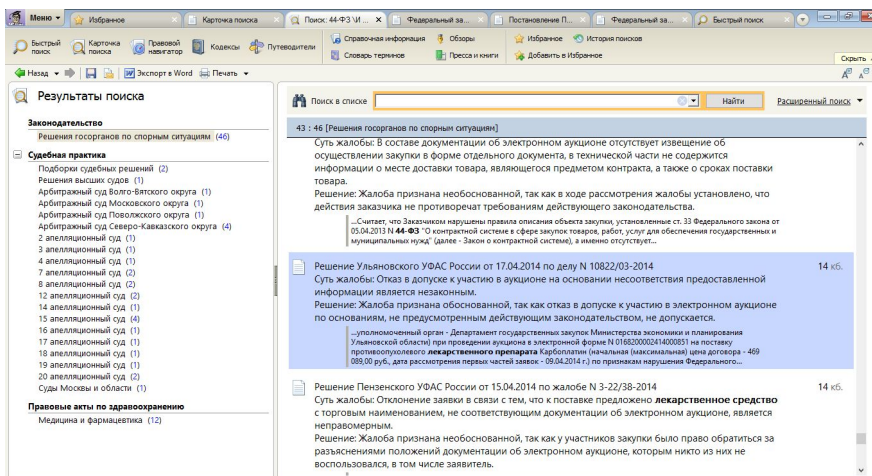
Меню ▾ | Избранное | Карточка поиска | Поиск: 44-ФЗ \И ... | Федеральный за... | Постановление П... | Федеральный за... | Быстрый поиск

Быстрый поиск | Карточка поиска | Правовой навигатор | Кодексы | Путеводители | Справочная информация | Словарь терминов | Обзоры | Пресса и книги | Избранное | История поисков | Добавить в Избранное | Скрыть

Назад | Экспорт в Word | Печать

Результаты поиска

Законодательство
Решения госорганов по спорным ситуациям (46)

Судебная практика
Подборки судебных решений (2)
Решения высших судов (1)
Арбитражный суд Волго-Вятского округа (1)
Арбитражный суд Московского округа (1)
Арбитражный суд Поволжского округа (1)
Арбитражный суд Северо-Кавказского округа (4)
2 апелляционный суд (1)
3 апелляционный суд (1)
4 апелляционный суд (1)
7 апелляционный суд (2)
8 апелляционный суд (2)
12 апелляционный суд (2)
14 апелляционный суд (1)
15 апелляционный суд (4)
16 апелляционный суд (1)
17 апелляционный суд (1)
18 апелляционный суд (1)
19 апелляционный суд (1)
20 апелляционный суд (2)
Суды Москвы и области (1)

Правовые акты по здравоохранению
Медицина и фармацевтика (12)

Поиск в списке | Найти | Расширенный поиск

43 : 46 [Решения госорганов по спорным ситуациям]

Суть жалобы: В составе документации об электронном аукционе отсутствует извещение об осуществлении закупки в форме отдельного документа, в технической части не содержится информации о месте доставки товара, являющегося предметом контракта, а также о сроках поставки товара.
Решение: Жалоба признана необоснованной, так как в ходе рассмотрения жалобы установлено, что действия заказчика не противоречат требованиям действующего законодательства.
...Считает, что Заказчиком нарушены правила описания объекта закупки, установленные ст. 33 Федерального закона от 05.04.2013 N 44-ФЗ "О контрактной системе в сфере закупок товаров, работ, услуг для обеспечения государственных и муниципальных нужд" (далее - Закон о контрактной системе), а именно отсутствует...

Решение Ульяновского УФАС России от 17.04.2014 по делу N 10822/03-2014 14 кб.
Суть жалобы: Отказ в допуске к участию в аукционе на основании несоответствия предоставленной информации является незаконным.
Решение: Жалоба признана обоснованной, так как отказ в допуске к участию в электронном аукционе по основаниям, не предусмотренным действующим законодательством, не допускается.
...уполномоченный орган - Департамент государственных закупок Министерства экономики и планирования Ульяновской области) при проведении аукциона в электронной форме N 0168200002414000851 на поставку противоопухолевого лекарственного препарата Карбоплатин (начальная (максимальная) цена договора - 469 089,00 руб., дата рассмотрения первых частей заявок - 09.04.2014 г.) по признакам нарушения Федерального...

Решение Пензенского УФАС России от 15.04.2014 по жалобе N 3-22/38-2014 14 кб.
Суть жалобы: Отклонение заявки в связи с тем, что к поставке предложено лекарственное средство с торговым наименованием, не соответствующим документации об электронном аукционе, является неправомерным.
Решение: Жалоба признана необоснованной, так как у участников закупки было право обратиться за разъяснениями положений документации об электронном аукционе, которым никто из них не воспользовался, в том числе заявитель.